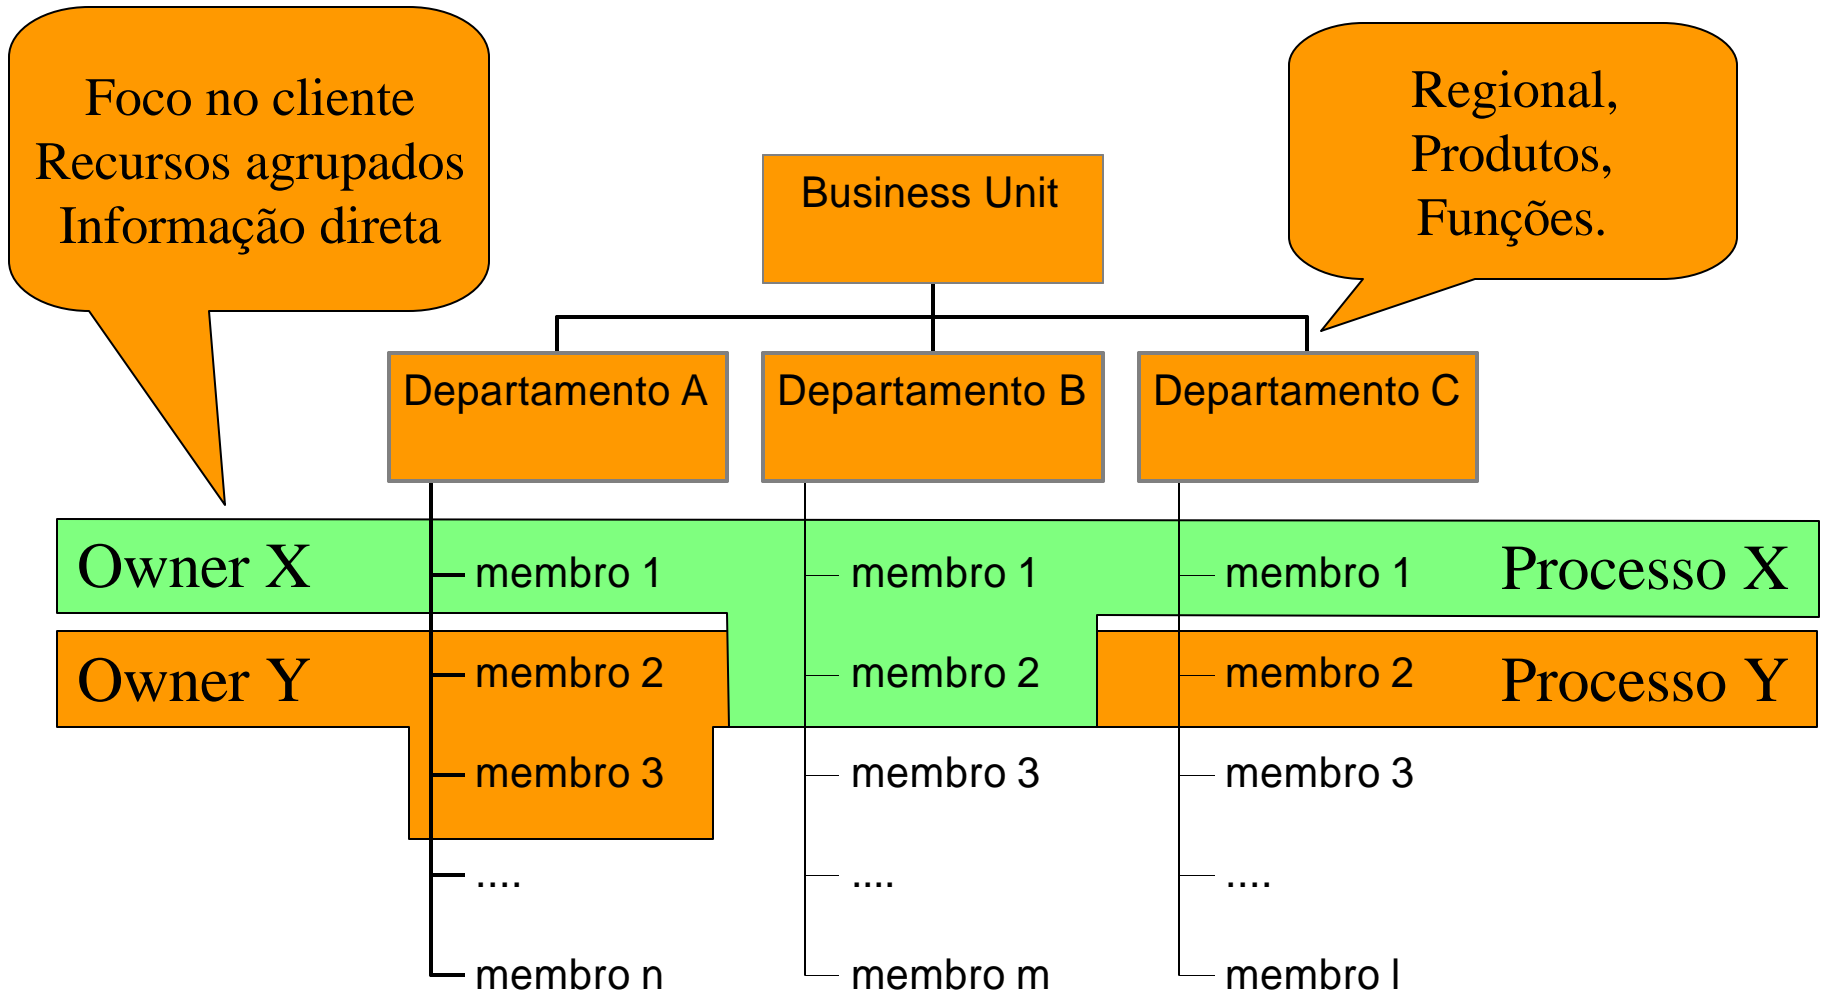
Foco no cliente
Recursos agrupados
Informação direta

Business Unit

Regional,
Produtos,
Funções.

Departamento A

Departamento B

Departamento C

Owner X

Owner Y

membro 1
membro 2
membro 3
....
membro n

membro 1
membro 2
membro 3
....
membro m

membro 1
membro 2
membro 3
....
membro l

Processo X

Processo Y